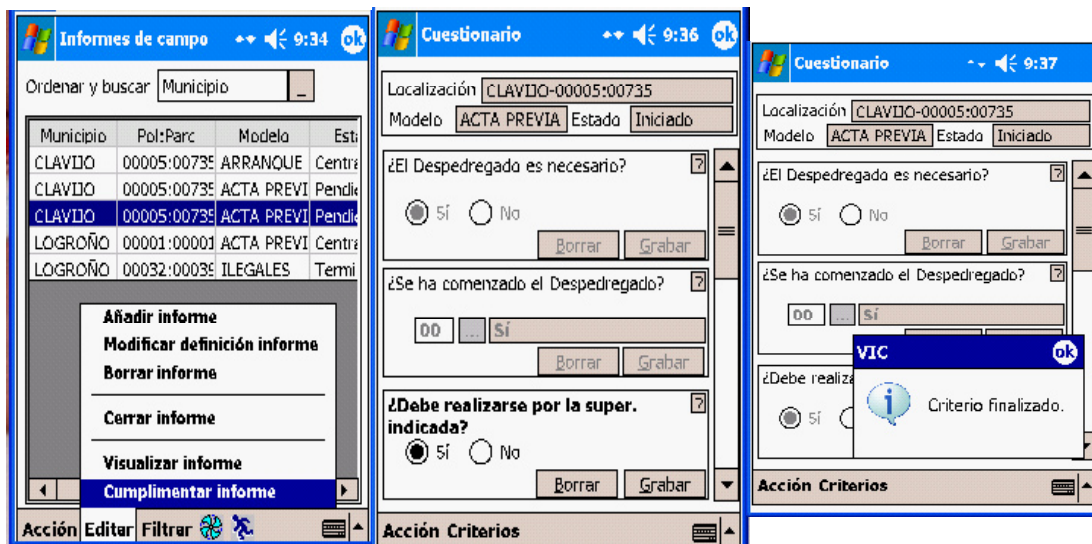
Informes de campo 9:34 ok

Ordenar y buscar Municipio _

| Municipio | Pol:Parc | Modelo | Esta |
|---|---|---|---|
| CLAVIJO | 00005:00735 | ARRANQUE | Centra |
| CLAVIJO | 00005:00735 | ACTA PREVI | Pendie |
| CLAVIJO | 00005:00735 | ACTA PREVI | Pendie |
| LOGROÑO | 00001:00001 | ACTA PREVI | Centra |
| LOGROÑO | 00032:00039 | ILEGALES | Termi |

Añadir informe
Modificar definición informe
Borrar informe
Cerrar informe
Visualizar informe
Cumplimentar informe

Acción Editar Filtrar

Cuestionario 9:36 ok

Localización CLAVIJO-00005:00735
Modelo ACTA PREVIA Estado Iniciado

¿El Despedregado es necesario? ?
Sí No
Borrar Grabar

¿Se ha comenzado el Despedregado? ?
00 ... Sí
Borrar Grabar

¿Debe realizarse por la super. indicada? ?
Sí No
Borrar Grabar

Acción Criterios

Cuestionario 9:37

Localización CLAVIJO-00005:00735
Modelo ACTA PREVIA Estado Iniciado

¿El Despedregado es necesario? ?
Sí No
Borrar Grabar

¿Se ha comenzado el Despedregado? ?
00 ... Sí

¿Debe realiza
Sí

VIC ok
Criterio finalizado.

Acción Criterios